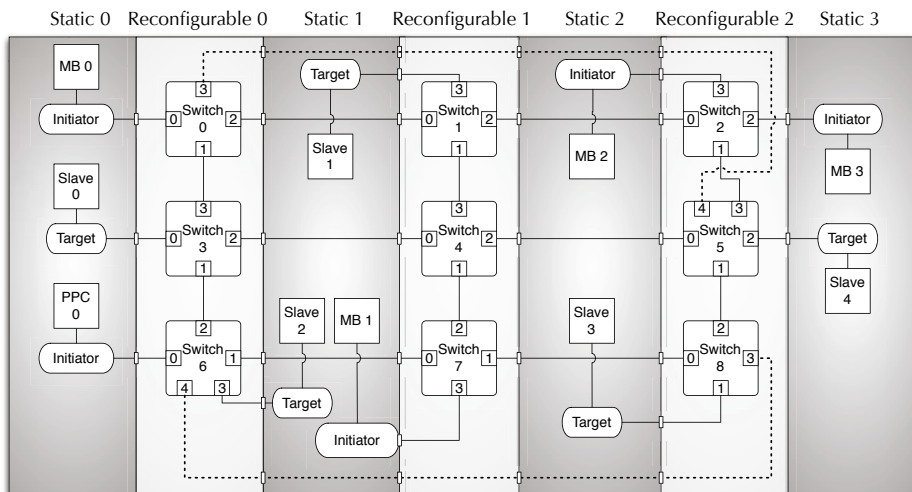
Static 0 Reconfigurable 0 Static 1 Reconfigurable 1 Static 2 Reconfigurable 2 Static 3

MB 0
Initiator
Slave 0
Target
PPC 0
Initiator

3
0 Switch 0 2
1

3
0 Switch 3 2
1

2
0 Switch 6 1
4 3

Target
Slave 1
Slave 2
MB 1
Target
Initiator

3
0 Switch 1 2
1

3
0 Switch 4 2
1

2
0 Switch 7 1
3

Initiator
MB 2
Slave 3
Target

3
0 Switch 2 2
1

4 3
0 Switch 5 2
1

2
0 Switch 8 3
1

Initiator
MB 3
Target
Slave 4